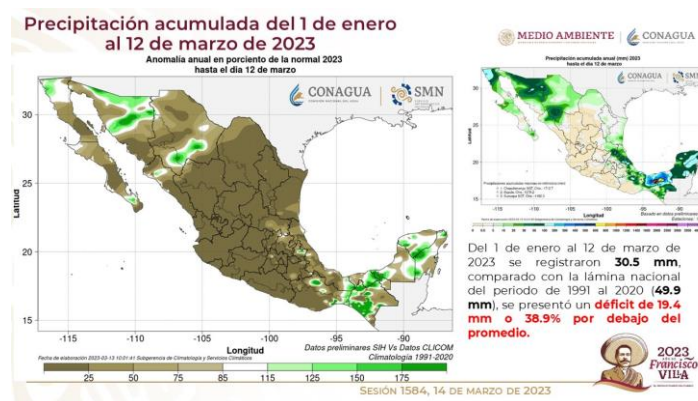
Precipitación acumulada del 1 de enero al 12 de marzo de 2023

Anomalía anual en porciento de la normal 2023 hasta el día 12 de marzo

CONAGUA | SMN

30

25

20

15

Latitud

-115 -110 -105 -100 -95 -90

Longitud

Datos preliminares SIH Vs Datos CLICOM
Climatología 1991-2020

Fecha de elaboración 2023-03-13 10:01:41 Subgerencia de Climatología y Servicios Climáticos

25 50 75 85 115 125 150 175

MEDIO AMBIENTE | CONAGUA

Precipitación acumulada anual (mm) 2023 hasta el día 12 de marzo

CONAGUA | SMN

Latitud

Longitud

Del 1 de enero al 12 de marzo de 2023 se registraron **30.5 mm**, comparado con la lámina nacional del periodo de 1991 al 2020 (**49.9 mm**), se presentó un **déficit de 19.4 mm o 38.9% por debajo del promedio.**

2023 Francisco VILLA

SESIÓN 1584, 14 DE MARZO DE 2023